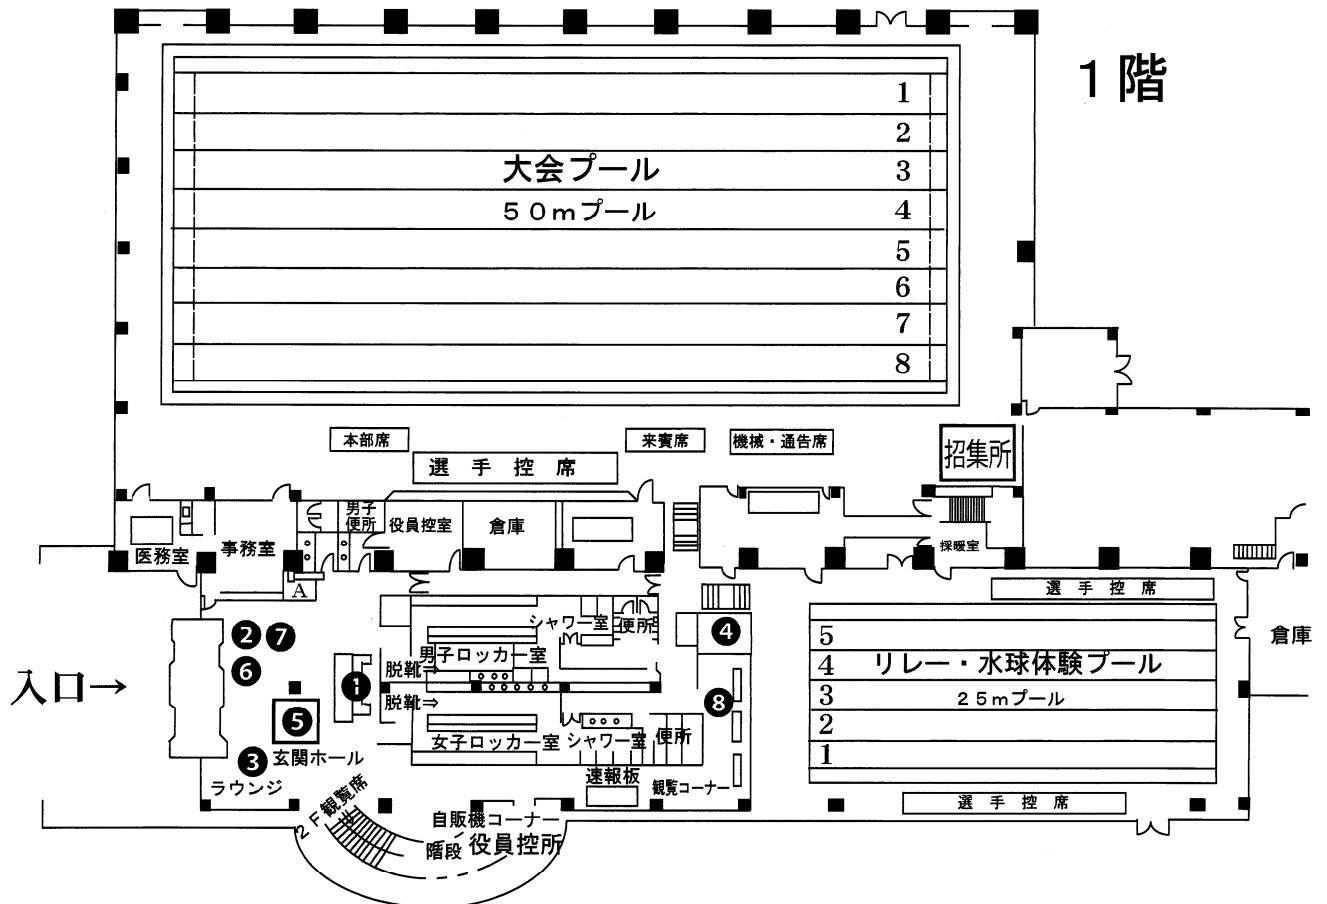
1階

1
2
大会プール
3
50mプール
4
5
6
7
8

本部席
来賓席
機械・通告席
選手控席
招集所

医務室
事務室
男子便所
役員控室
倉庫
採暖室
A

入口→

❷ ❼
❻
❺
❸ 玄関ホール
ラウンジ
❶
脱靴⇒
脱靴⇒
シャワー室
便所
男子ロッカー室
女子ロッカー室
シャワー室
便所
❹
❽
速報板
観覧コーナー
自販機コーナー
2F観覧席
階段
役員控所

選手控席
5
4 リレー・水球体験プール
3 25mプール
2
1
選手控席
倉庫